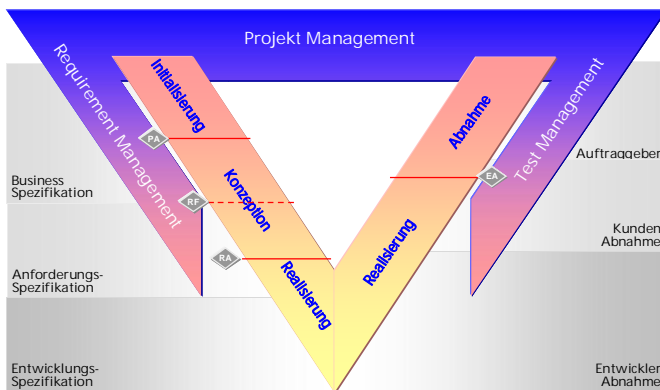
Projekt Management

Requirement Management

Test Management

Initialisierung

Konzeption

Realisierung

Realisierung

Abnahme

PA

RF

RA

EA

Business Spezifikation

Anforderungs-Spezifikation

Entwicklungs-Spezifikation

Auftraggeber

Kunden Abnahme

Entwickler Abnahme